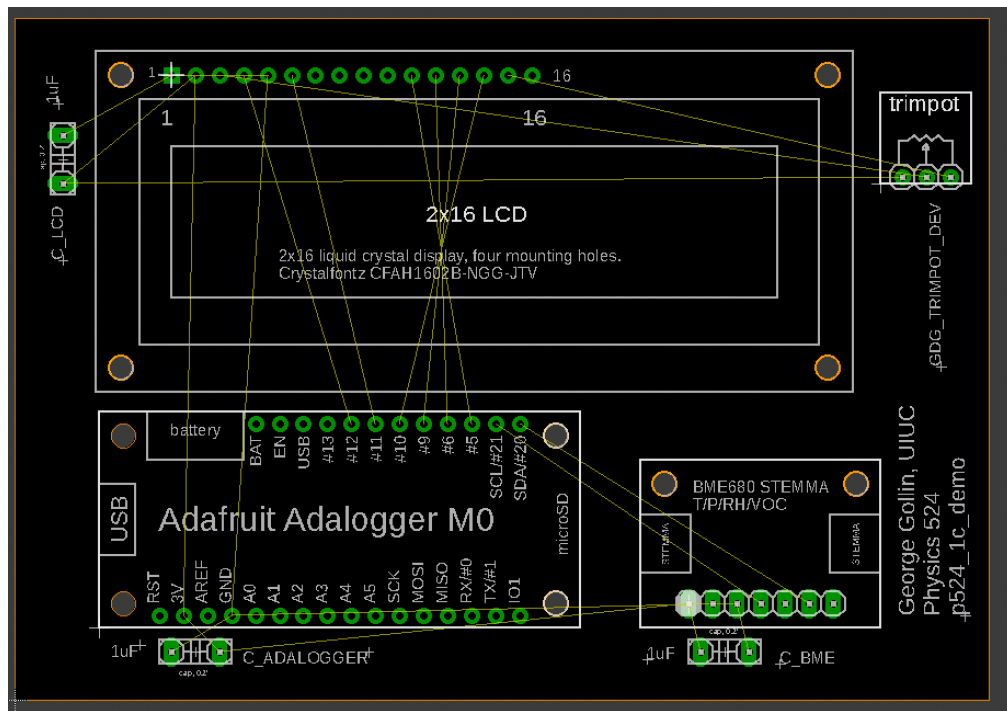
1
16
1
16
1uF
C_LCD
trimpot
GDG_TRIMPOT_DEV
2x16 LCD
2x16 liquid crystal display, four mounting holes.
Crystalfontz CFAH1602B-NGG-JTV
battery
BAT
EN
USB
#13
#12
#11
#10
#9
#6
#5
SCL/#21
SDA/#20
USB
Adafruit Adalogger M0
microSD
RST
3V
AREF
GND
A0
A1
A2
A3
A4
A5
SCK
MOSI
MISO
RX/#0
TX/#1
IO1
1uF
cap, 0.2"
C_ADALOGGER
BME680 STEMMA
T/P/RH/VOC
STEMMA
STEMMA
cap, 0.2"
1uF
C_BME
George Gollin, UIUC
Physics 524
p524_1c_demo